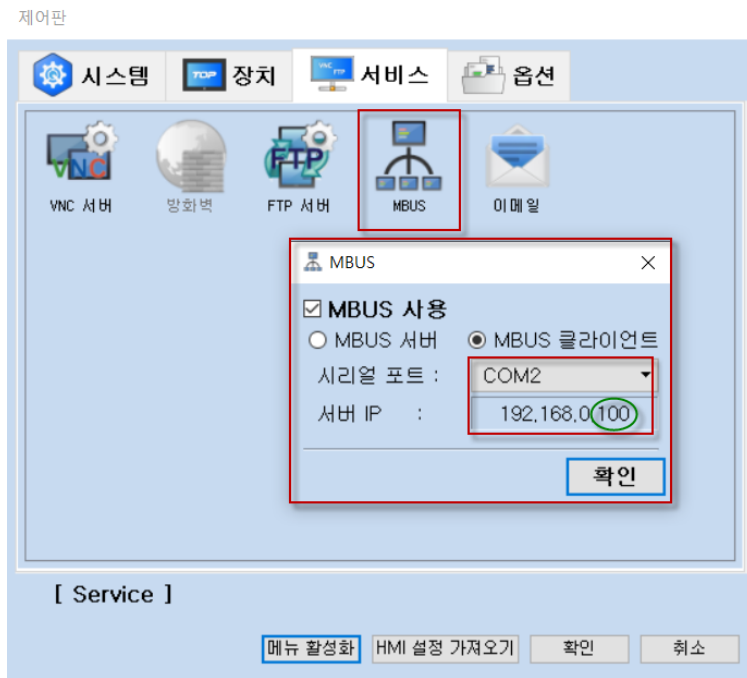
제어판

시스템
TOP 장치
서비스
옵션

VNC 서버
방화벽
FTP 서버
MBUS
이메일

MBUS

☑ MBUS 사용
○ MBUS 서버 ◉ MBUS 클라이언트
시리얼 포트 : COM2
서버 IP : 192.168.0.100

확인

[ Service ]

메뉴 활성화
HMI 설정 가져오기
확인
취소